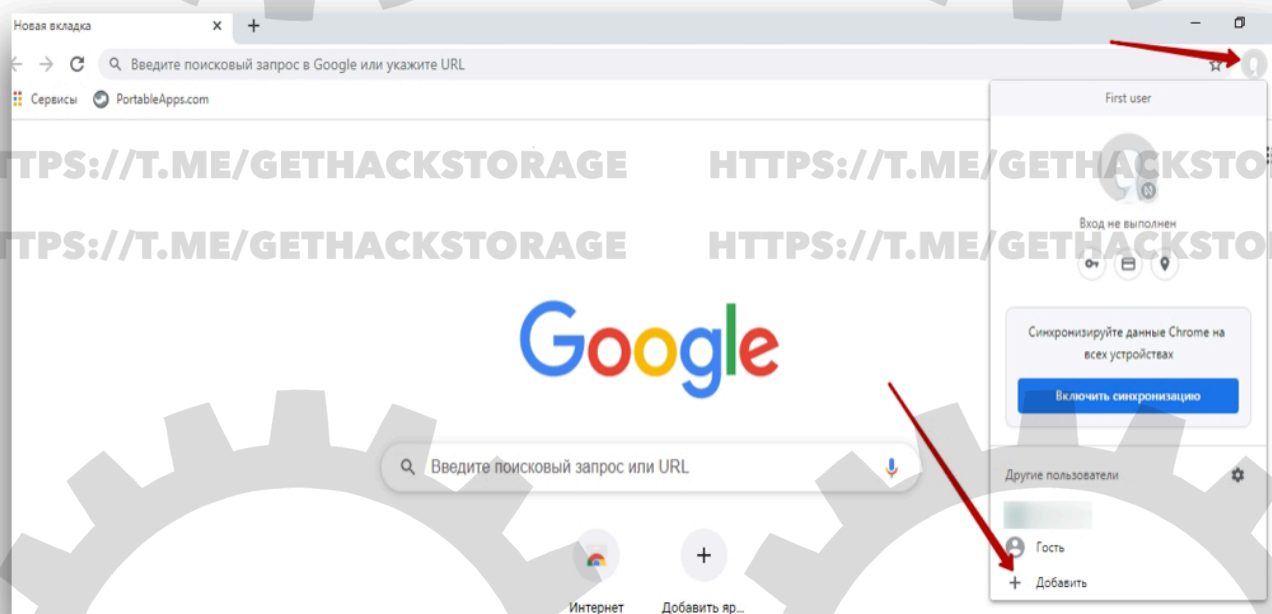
Новая вкладка ×
+
Введите поисковый запрос в Google или укажите URL
Сервисы PortableApps.com
TPS://T.ME/GETHACKSTORAGE HTTPS://T.ME/GETHACKSTO
TPS://T.ME/GETHACKSTORAGE HTTPS://T.ME/GETHACKSTO
Google
Введите поисковый запрос или URL
Интернет
Добавить яр...
First user
Вход не выполнен
Синхронизируйте данные Chrome на всех устройствах
Включить синхронизацию
Другие пользователи
Гость
Добавить